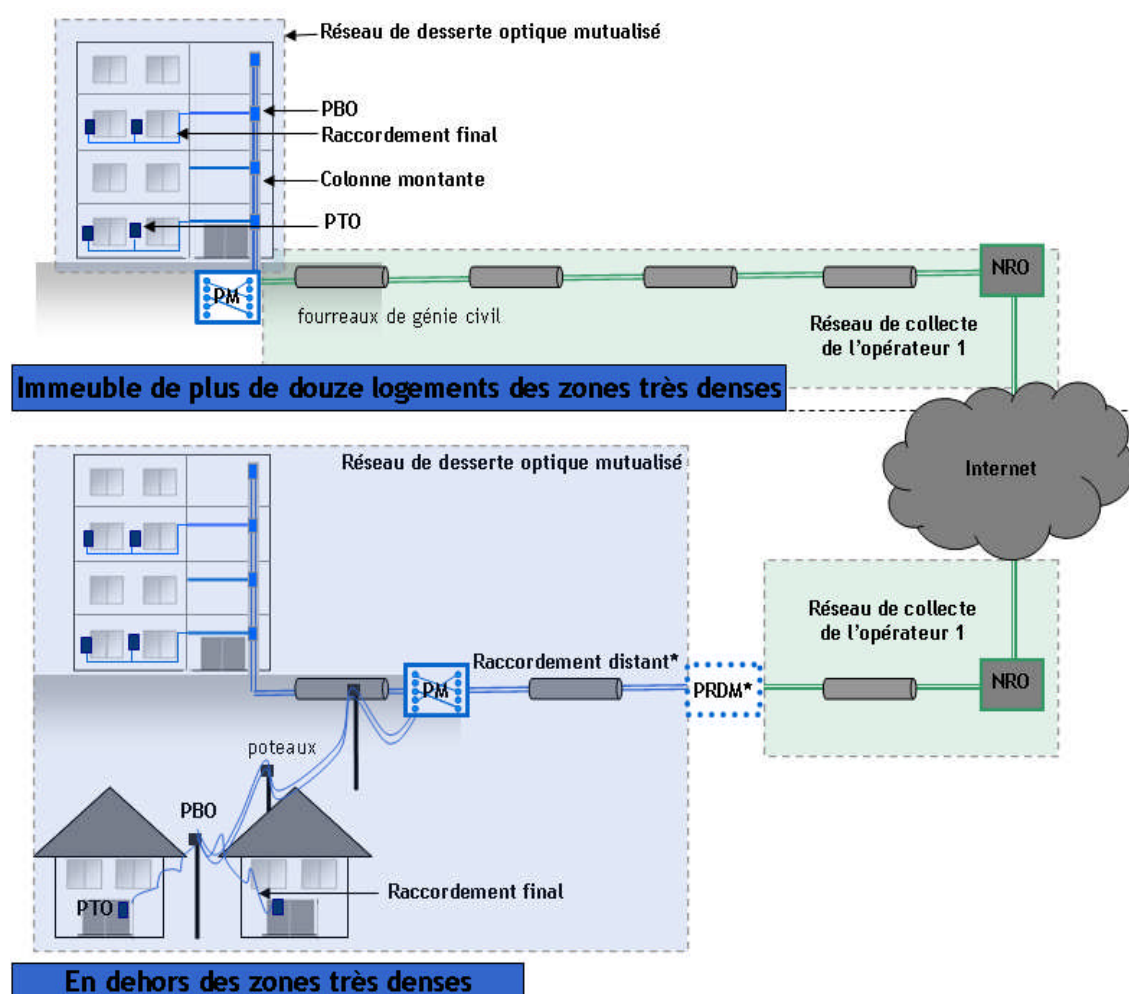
Réseau de desserte optique mutualisé

PBO

Raccordement final

Colonne montante

PTO

PM

fourreaux de génie civil

NRO

Réseau de collecte de l'opérateur 1

Immeuble de plus de douze logements des zones très denses

Internet

Réseau de desserte optique mutualisé

Réseau de collecte de l'opérateur 1

Raccordement distant*

PM

PRDM*

NRO

poteaux

PBO

Raccordement final

PTO

En dehors des zones très denses